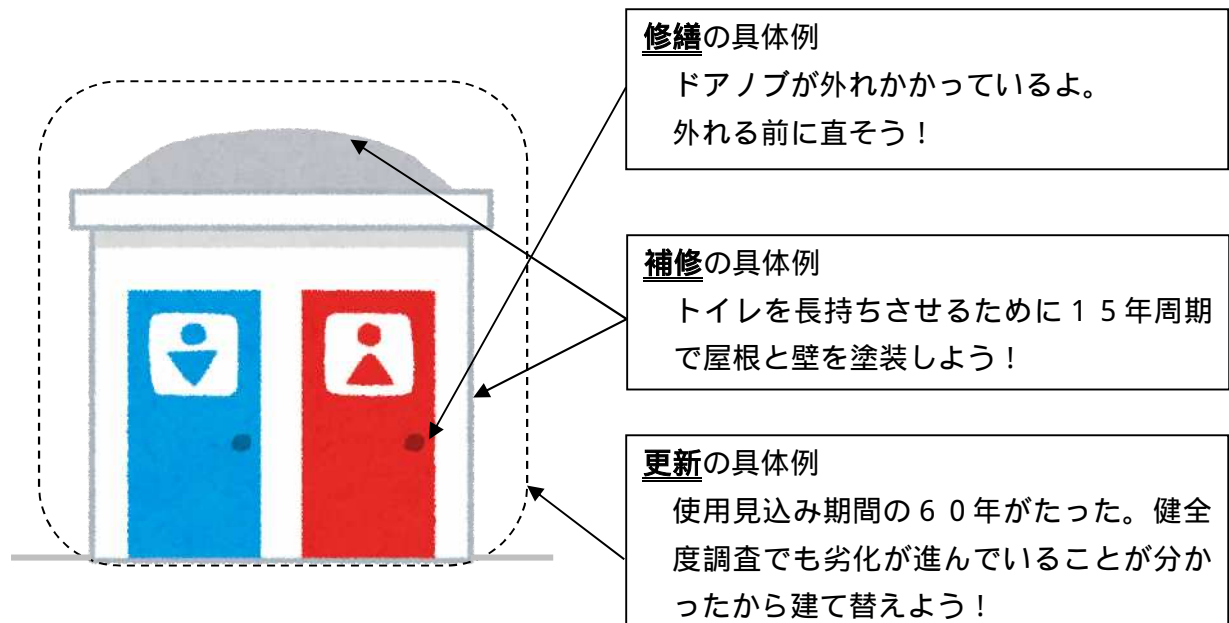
修繕の具体例
ドアノブが外れかかっているよ。
外れる前に直そう！

補修の具体例
トイレを長持ちさせるために１５年周期で屋根と壁を塗装しよう！

更新の具体例
使用見込み期間の６０年がたった。健全度調査でも劣化が進んでいることが分かったから建て替えよう！